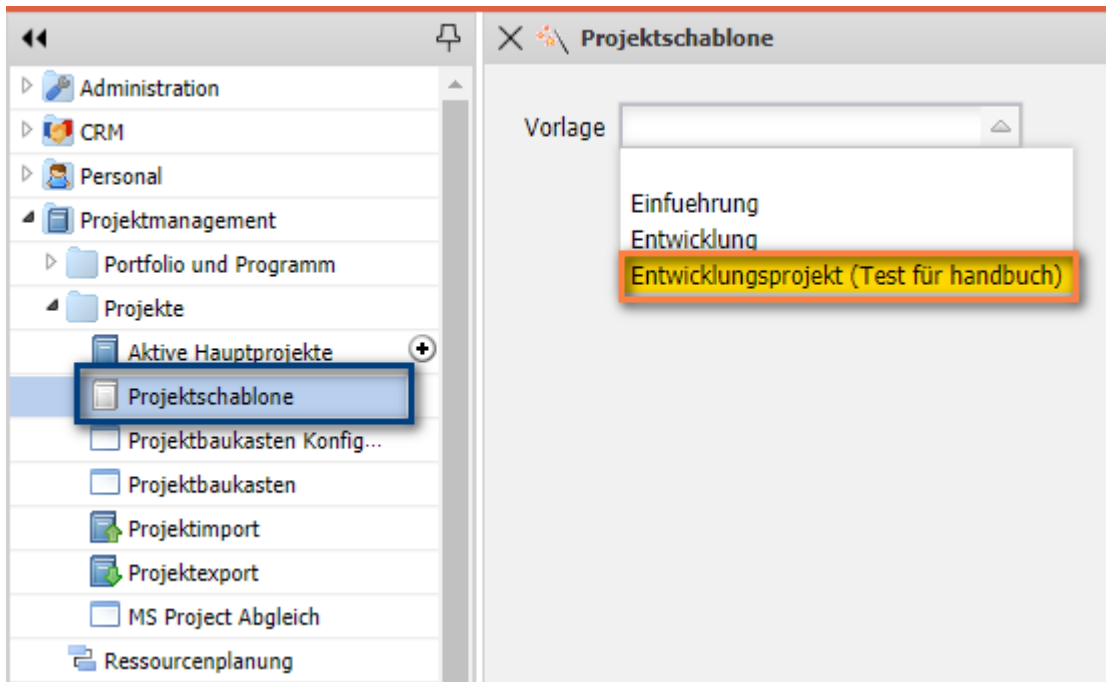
Administration
CRM
Personal
Projektmanagement
Portfolio und Programm
Projekte
Aktive Hauptprojekte
Projektschablone
Projektbaukasten Konfig...
Projektbaukasten
Projektimport
Projektexport
MS Project Abgleich
Ressourcenplanung

Projektschablone

Vorlage

Einfuehrung
Entwicklung
Entwicklungsprojekt (Test für handbuch)